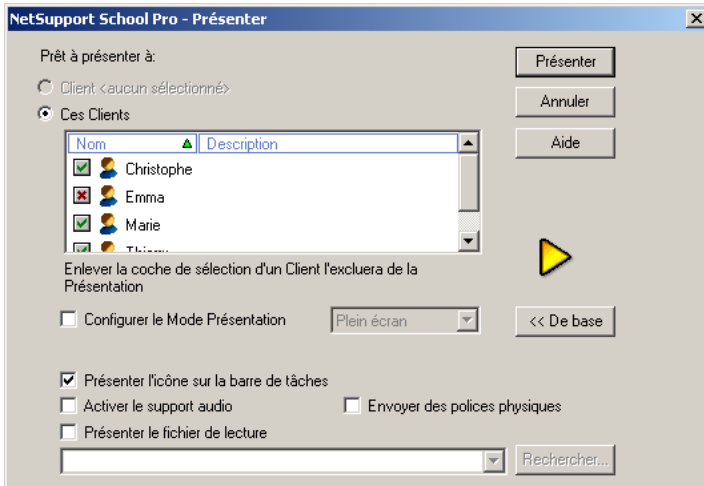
NetSupport School Pro - Présenter

Prêt à présenter à:

Client <aucun sélectionné>

Ces Clients

| Nom | Description |
|---|---|
| Christophe | |
| Emma | |
| Marie | |
| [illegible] | |

Enlever la coche de sélection d'un Client l'excluera de la Présentation

Configurer le Mode Présentation

Plein écran

Présenter l'icône sur la barre de tâches

Activer le support audio

Envoyer des polices physiques

Présenter le fichier de lecture

Présenter

Annuler

Aide

<< De base

Rechercher...